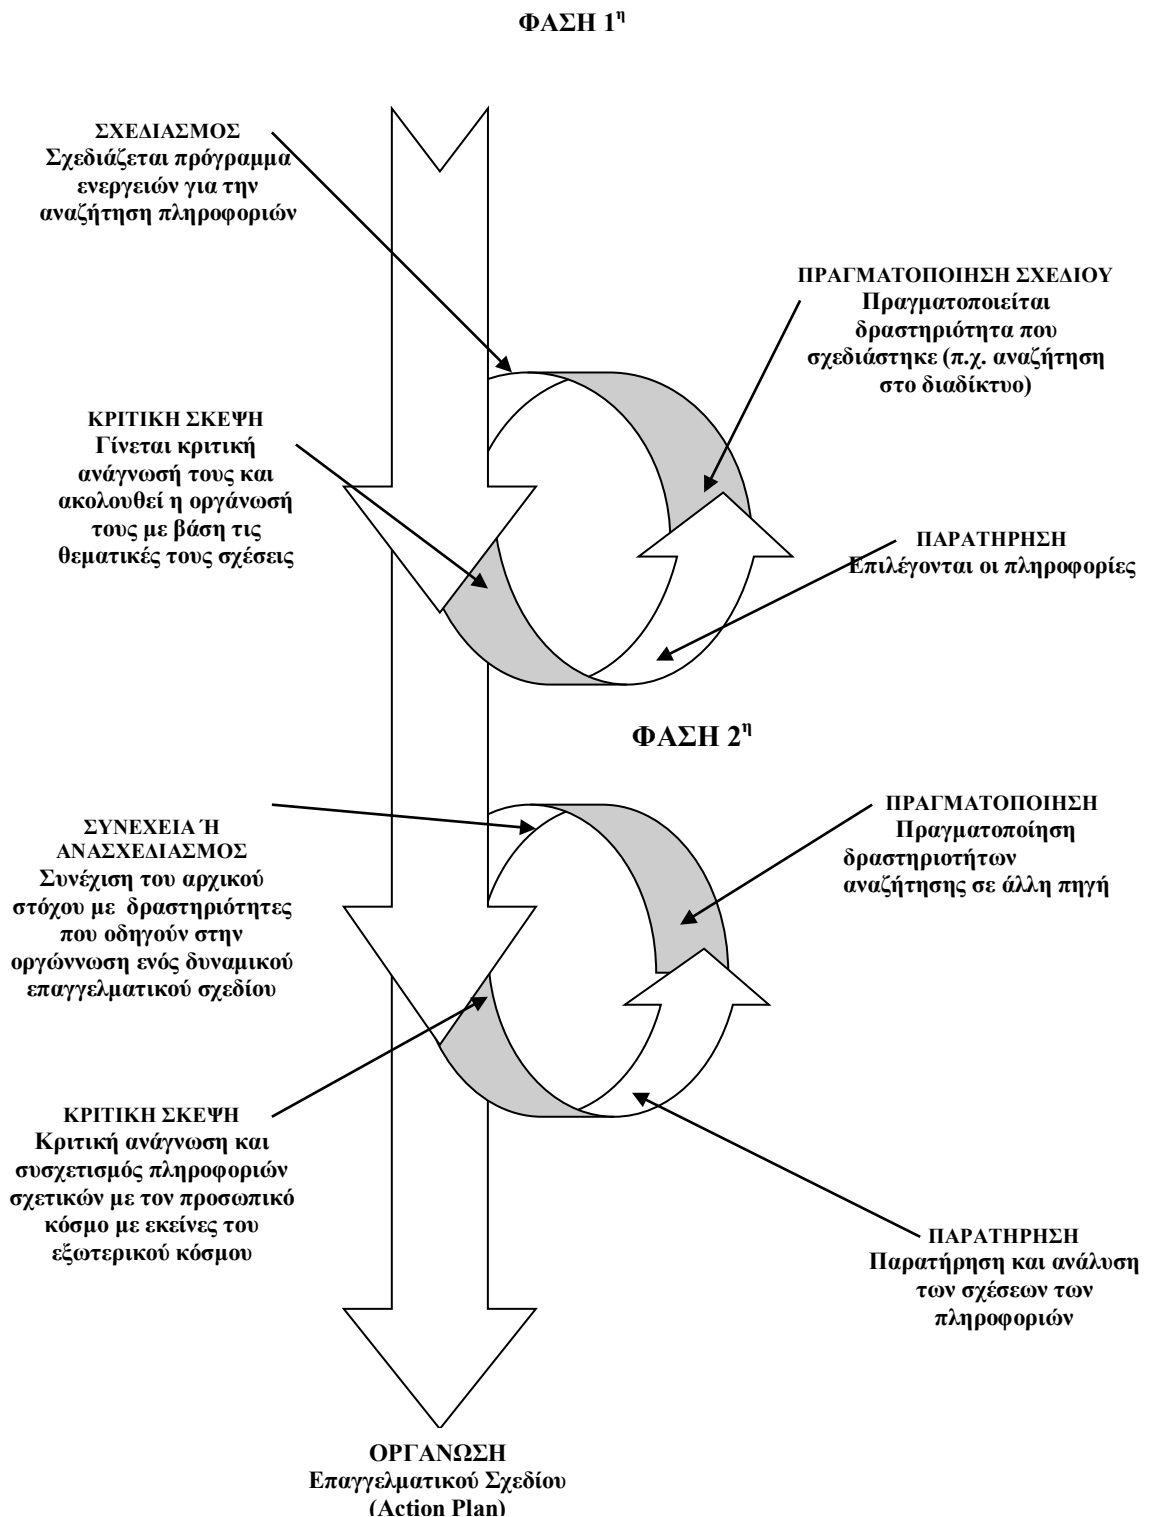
ΦΑΣΗ 1$^{η}$

ΣΧΕΔΙΑΣΜΟΣ
Σχεδιάζεται πρόγραμμα ενεργειών για την αναζήτηση πληροφοριών

ΠΡΑΓΜΑΤΟΠΟΙΗΣΗ ΣΧΕΔΙΟΥ
Πραγματοποιείται δραστηριότητα που σχεδιάστηκε (π.χ. αναζήτηση στο διαδίκτυο)

ΚΡΙΤΙΚΗ ΣΚΕΨΗ
Γίνεται κριτική ανάγνωσή τους και ακολουθεί η οργάνωσή τους με βάση τις θεματικές τους σχέσεις

ΠΑΡΑΤΗΡΗΣΗ
Επιλέγονται οι πληροφορίες

ΦΑΣΗ 2$^{η}$

ΣΥΝΕΧΕΙΑ Ή ΑΝΑΣΧΕΔΙΑΣΜΟΣ
Συνέχιση του αρχικού στόχου με δραστηριότητες που οδηγούν στην οργώννωση ενός δυναμικού επαγγελματικού σχεδίου

ΠΡΑΓΜΑΤΟΠΟΙΗΣΗ
Πραγματοποίηση δραστηριοτήτων αναζήτησης σε άλλη πηγή

ΚΡΙΤΙΚΗ ΣΚΕΨΗ
Κριτική ανάγνωση και συσχετισμός πληροφοριών σχετικών με τον προσωπικό κόσμο με εκείνες του εξωτερικού κόσμου

ΠΑΡΑΤΗΡΗΣΗ
Παρατήρηση και ανάλυση των σχέσεων των πληροφοριών

ΟΡΓΑΝΩΣΗ
Επαγγελματικού Σχεδίου
(Action Plan)